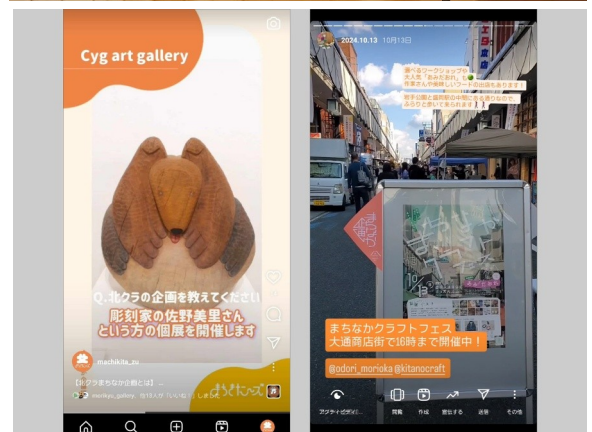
Cyg art gallery

Q.北クラの企画を教えてください

彫刻家の佐野美里さんという方の個展を開催します

machikita_su

【北クラまちなか企画とは】...

machikita_gallery 性はんが「いいね!」しました

まちとにハーズ

2024.10.13 10月13日

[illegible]

まちなかクラフトフェス
大通商店街で16時まで開催中！

@odori_morioka @kitanocraft

閲覧 作成 宣伝する 送信 その他